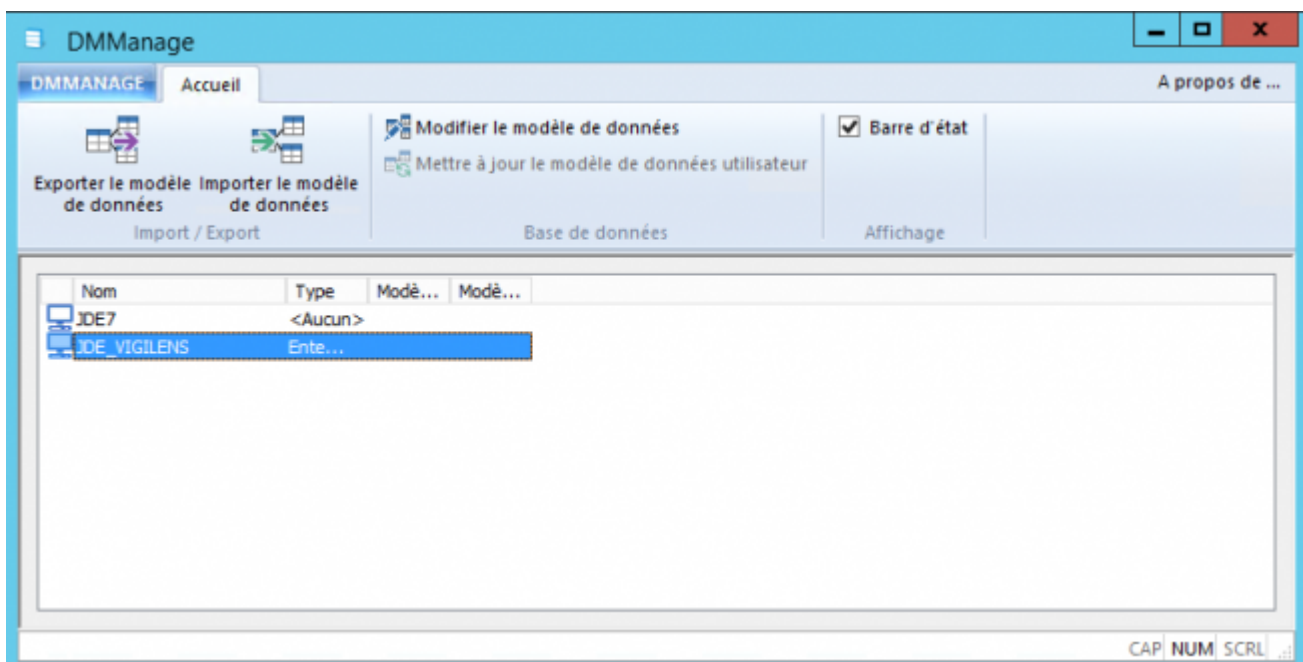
DMManage

DMMANAGE Accueil A propos de ...

Exporter le modèle de données
Importer le modèle de données
Import / Export

Modifier le modèle de données
Mettre à jour le modèle de données utilisateur
Base de données

Barre d'état
Affichage

| Nom | Type | Modè... | Modè... |
|---|---|---|---|
| JDE7 | <Aucun> | | |
| JDE_VIGILENS | Ente... | | |

CAP NUM SCRL